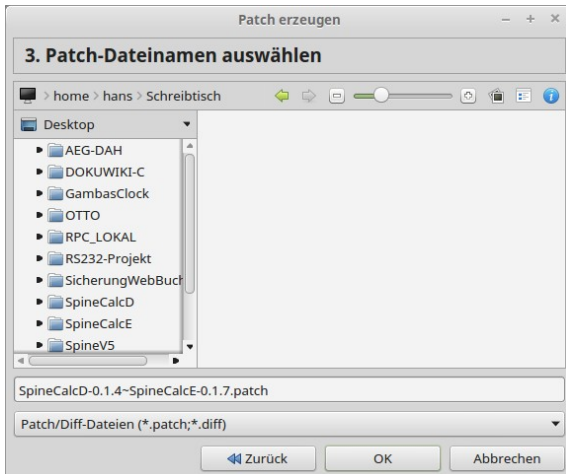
Patch erzeugen

3. Patch-Dateinamen auswählen

home › hans › Schreibtisch

Desktop

AEG-DAH
DOKUWIKI-C
GambasClock
OTTO
RPC_LOKAL
RS232-Projekt
SicherungWebBuch
SpineCalcD
SpineCalcE
SpineV5

SpineCalcD-0.1.4~SpineCalcE-0.1.7.patch

Patch/Diff-Dateien (*.patch;*.diff)

Zurück
OK
Abbrechen